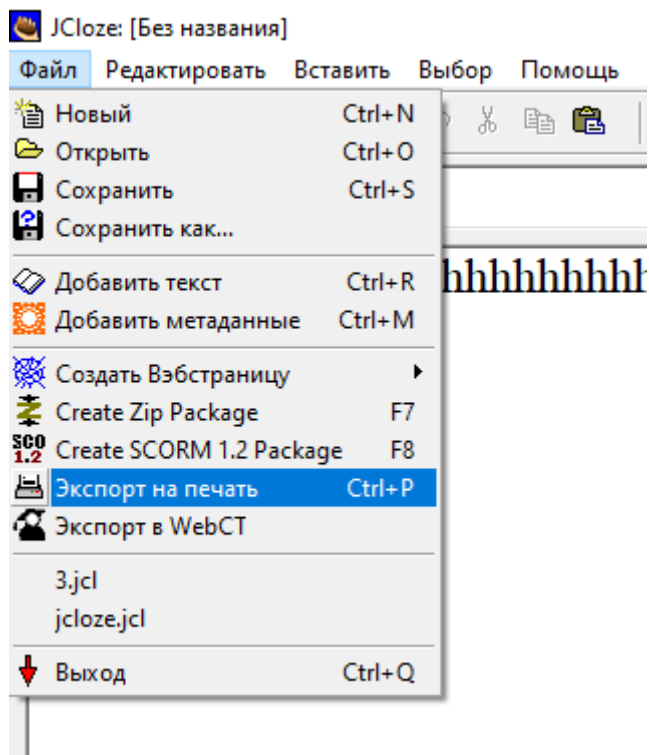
JCloze: [Без названия]

Файл Редактировать Вставить Выбор Помощь

Новый Ctrl+N
Открыть Ctrl+O
Сохранить Ctrl+S
Сохранить как...

Добавить текст Ctrl+R
Добавить метаданные Ctrl+M

Создать Вэбстраницу
Create Zip Package F7
SCO 1.2 Create SCORM 1.2 Package F8
Экспорт на печать Ctrl+P
Экспорт в WebCT

3.jcl
jcloze.jcl

Выход Ctrl+Q

hhhhhhhhh